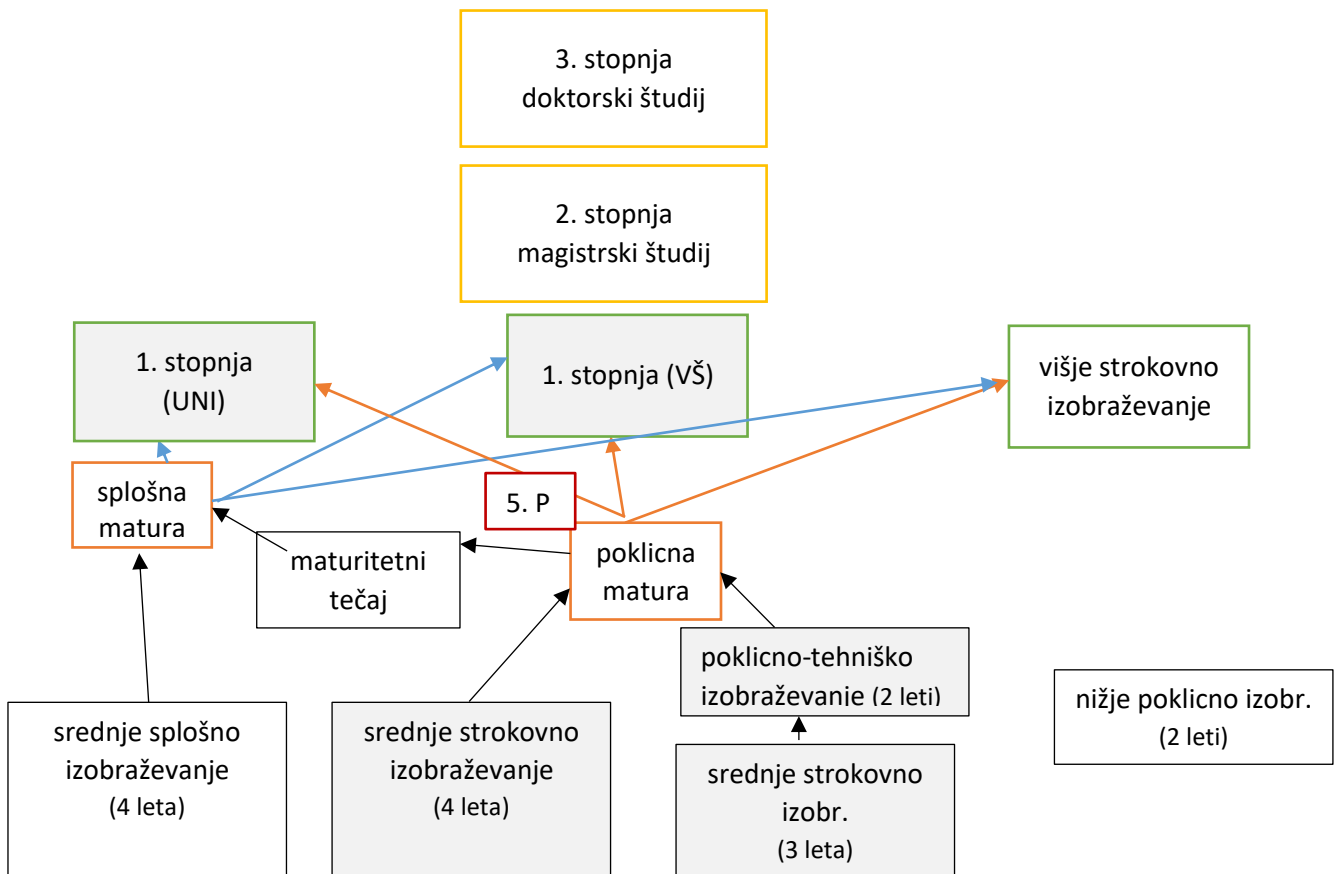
3. stopnja
doktorski študij

2. stopnja
magistrski študij

1. stopnja
(UNI)

1. stopnja (VŠ)

višje strokovno izobraževanje

splošna matura

5. P

maturitetni tečaj

poklicna matura

poklicno-tehniško izobraževanje (2 leti)

nižje poklicno izobr.
(2 leti)

srednje splošno izobraževanje
(4 leta)

srednje strokovno izobraževanje
(4 leta)

srednje strokovno izobr.
(3 leta)